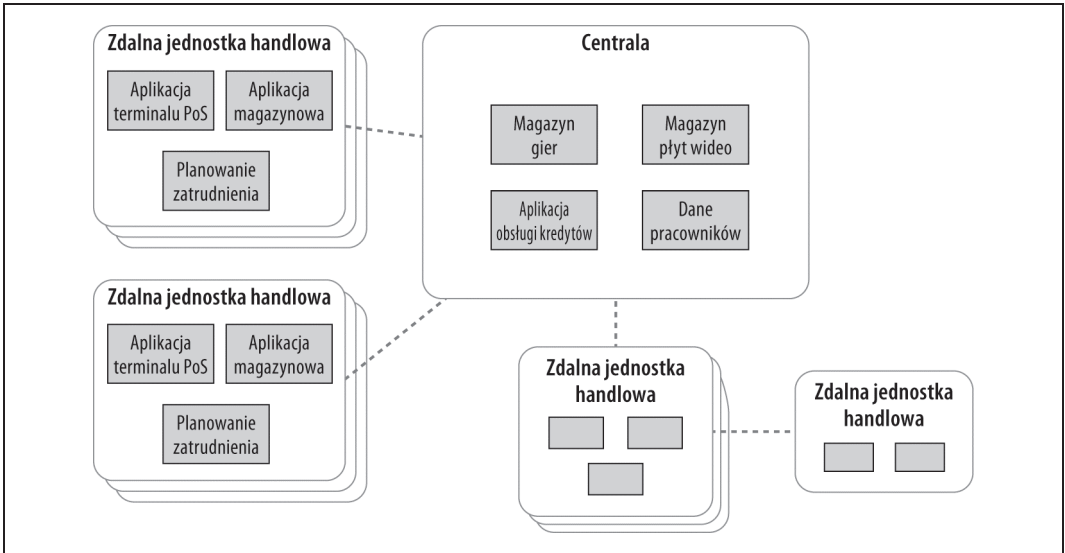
Zdalna jednostka handlowa

Aplikacja terminalu PoS

Aplikacja magazynowa

Planowanie zatrudnienia

Centrala

Magazyn gier

Magazyn płyt wideo

Aplikacja obsługi kredytów

Dane pracowników

Zdalna jednostka handlowa

Aplikacja terminalu PoS

Aplikacja magazynowa

Planowanie zatrudnienia

Zdalna jednostka handlowa

Zdalna jednostka handlowa